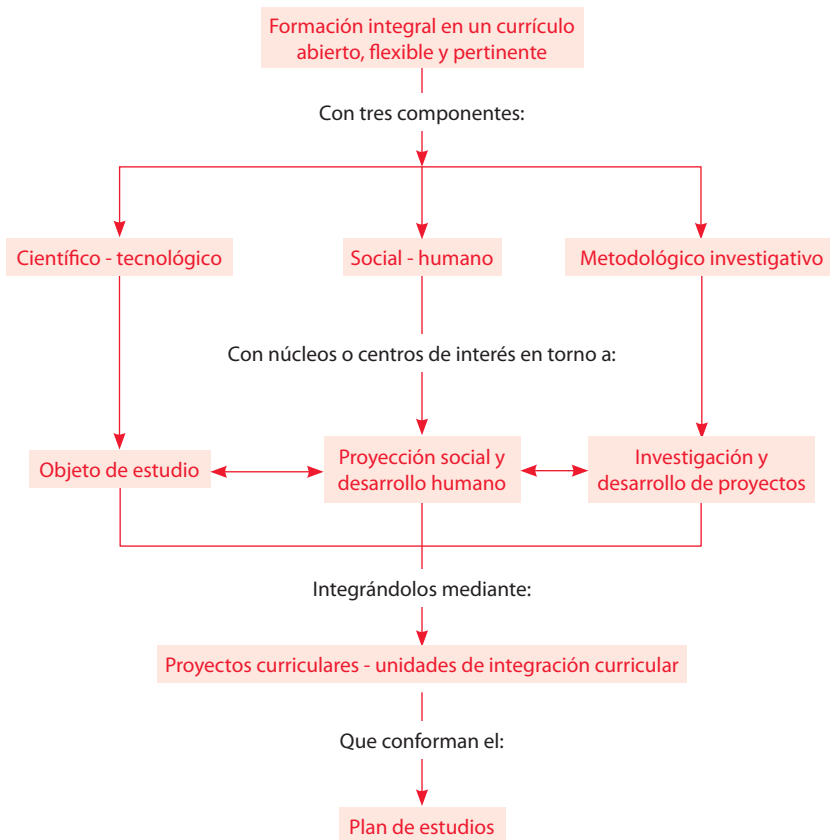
Formación integral en un currículo abierto, flexible y pertinente

Con tres componentes:

Científico - tecnológico

Social - humano

Metodológico investigativo

Con núcleos o centros de interés en torno a:

Objeto de estudio

Proyección social y desarrollo humano

Investigación y desarrollo de proyectos

Integrándolos mediante:

Proyectos curriculares - unidades de integración curricular

Que conforman el:

Plan de estudios